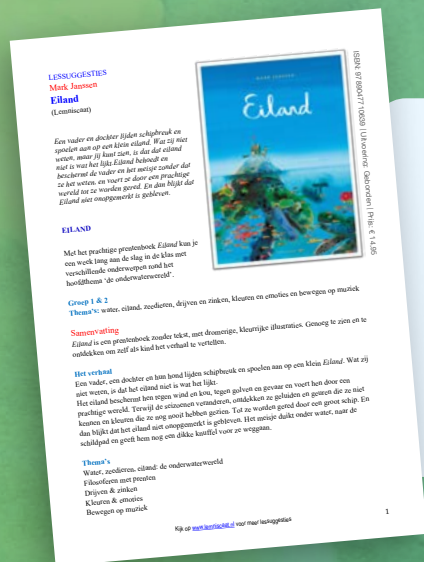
LESSUGGESTIES
Mark Janssen
Eiland
(Lemniscaat)

Een vader en dochter lijden schipbreuk en spoelen aan op een klein eiland. Wat zij niet weten, maar jij kunt zien, is dat dat eiland niet is wat het lijkt. Eiland beboedt en beschermt de vader en het meisje zonder dat ze het weten, en voert ze door een prachtige wereld tot ze worden gered. En dan blijkt dat Eiland niet onopgemerkt is gebleven.

MARK JANSSEN
Eiland

ISBN 9789047710059 | Uitvoering: Gebonden | Prijs: € 14,95

EILAND

Met het prachtige prentenboek Eiland kun je een week lang aan de slag in de klas met verschillende onderwerpen rond het hoofdthema 'de onderwaterwereld'.

Groep 1 & 2
Thema's: water, eiland, zeedieren, drijven en zinken, kleuren en emoties en bewegen op muziek

Samenvatting
Eiland is een prentenboek zonder tekst, met dromerige, kleurrijke illustraties. Genoeg te zien en te ontdekken om zelf als kind het verhaal te vertellen.

Het verhaal
Een vader, een dochter en hun hond lijden schipbreuk en spoelen aan op een klein Eiland. Wat zij niet weten, is dat het eiland niet is wat het lijkt. Het eiland beschermt hen tegen wind en kou, tegen golven en gevaar en voert hen door een prachtige wereld. Terwijl de seizoenen veranderen, ontdekken ze geluiden en geuren die ze niet kennen en kleuren die ze nog nooit hebben gezien. Tot ze worden gered door een groot schip. En dan blijkt dat het eiland niet onopgemerkt is gebleven. Het meisje duikt onder water, naar de schildpad en geeft hem nog een dikke knuffel voor ze weggaan.

Thema's
Water, zeedieren, eiland: de onderwaterwereld
Filosoferen met prenten
Drijven & zinken
Kleuren & emoties
Bewegen op muziek

Kijk op www.lemniscaat.nl voor meer lessuggesties

1